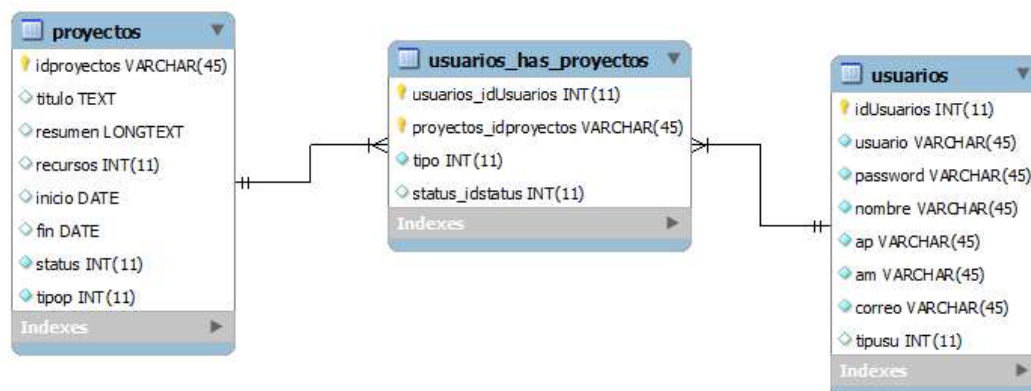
proyectos
idproyectos VARCHAR(45)
titulo TEXT
resumen LONGTEXT
recursos INT(11)
inicio DATE
fin DATE
status INT(11)
tipop INT(11)
Indexes

usuarios_has_proyectos
usuarios_idUsuarios INT(11)
proyectos_idproyectos VARCHAR(45)
tipo INT(11)
status_idstatus INT(11)
Indexes

usuarios
idUsuarios INT(11)
usuario VARCHAR(45)
password VARCHAR(45)
nombre VARCHAR(45)
ap VARCHAR(45)
am VARCHAR(45)
correo VARCHAR(45)
tipusu INT(11)
Indexes